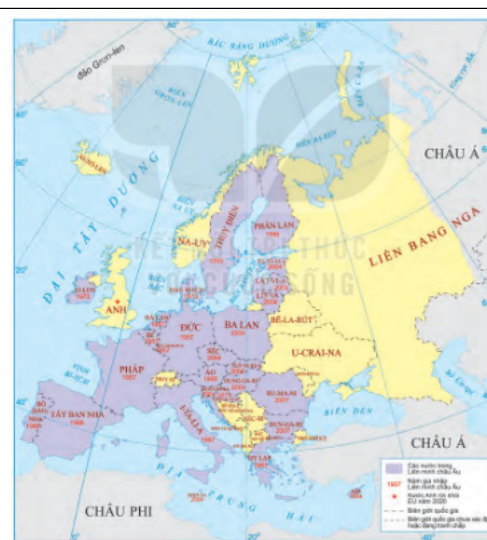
BẮC BĂNG DƯƠNG
đảo Grơn-len
BIỂN GRƠN-LEN
BIỂN NA-UY
CHÂU Á
ĐẠI TÂY DƯƠNG
NA-UY
THỤY ĐIỂN
PHẦN LAN
LIÊN BANG NGA
KẾT NỐI TRI THỨC VỚI CUỘC SỐNG
ANH
ĐỨC
1957
BA LAN
2004
BÊ-LA-RÚT
PHÁP
1957
U-CRAI-NA
TÂY BAN NHA
1986
I-TA-LI-A
BIỂN ĐEN
CHÂU Á
CHÂU PHI
ĐỊA TRUNG HẢI
Các nước trong Liên minh châu Âu
1957 Năm gia nhập Liên minh châu Âu
Nước Anh rời khỏi EU năm 2020
Biên giới quốc gia
Biên giới quốc gia chưa xác định